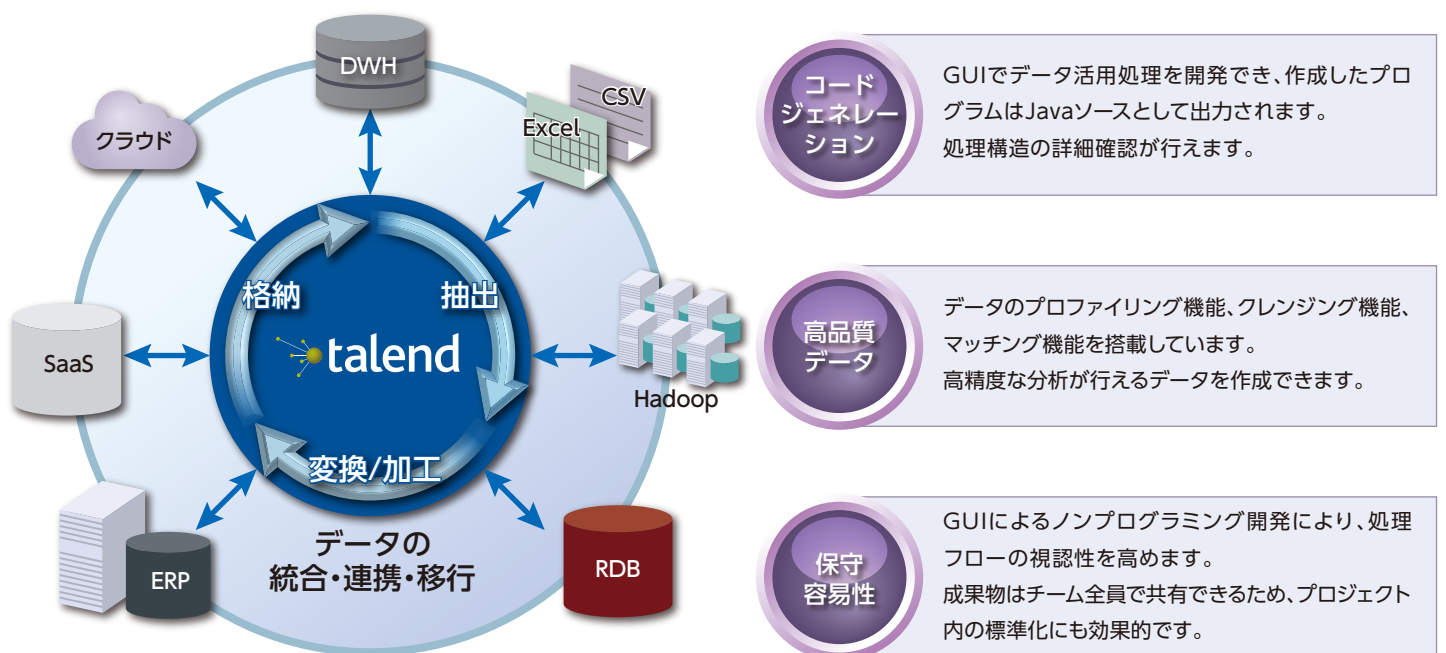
DWH

クラウド

CSV

Excel

格納

抽出

talend

SaaS

Hadoop

変換/加工

データの
統合・連携・移行

ERP

RDB

コード
ジェネレー
ション

GUIでデータ活用処理を開発でき、作成したプログラムはJavaソースとして出力されます。
処理構造の詳細確認が行えます。

高品質
データ

データのプロファイリング機能、クレンジング機能、マッチング機能を搭載しています。
高精度な分析が行えるデータを作成できます。

保守
容易性

GUIによるノンプログラミング開発により、処理フローの視認性を高めます。
成果物はチーム全員で共有できるため、プロジェクト内の標準化にも効果的です。